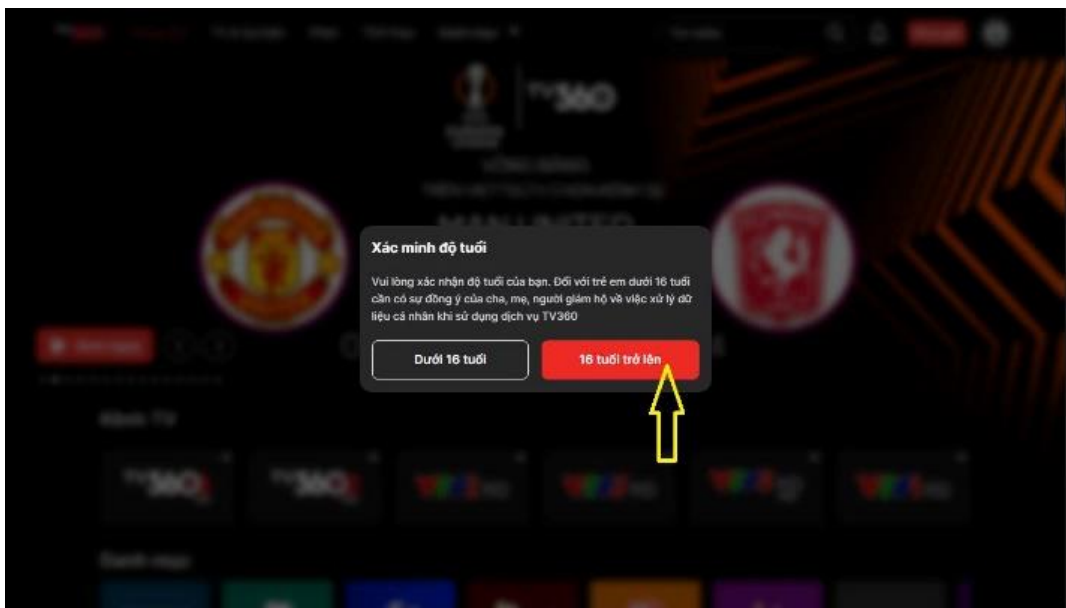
Xác minh độ tuổi

Vui lòng xác nhận độ tuổi của bạn. Đối với trẻ em dưới 16 tuổi cần có sự đồng ý của cha, mẹ, người giám hộ về việc xử lý dữ liệu cá nhân khi sử dụng dịch vụ TV360

Dưới 16 tuổi

16 tuổi trở lên